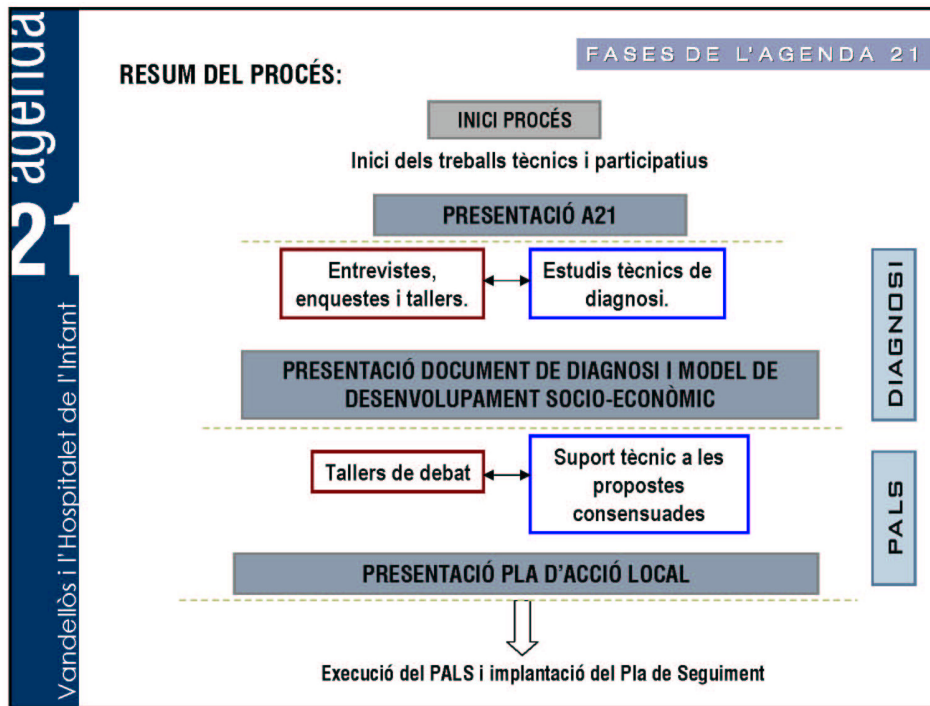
agenda 21

Vandellòs i l'Hospitalet de l'Infant

FASES DE L'AGENDA 21

RESUM DEL PROCÉS:

INICI PROCÉS

Inici dels treballs tècnics i participatius

PRESENTACIÓ A21

Entrevistes, enquestes i tallers.

Estudis tècnics de diagnosi.

DIAGNOSI

PRESENTACIÓ DOCUMENT DE DIAGNOSI I MODEL DE DESENVOLUPAMENT SOCIO-ECONÒMIC

Tallers de debat

Suport tècnic a les propostes consensuades

PALS

PRESENTACIÓ PLA D'ACCIÓ LOCAL

Execució del PALS i implantació del Pla de Seguiment